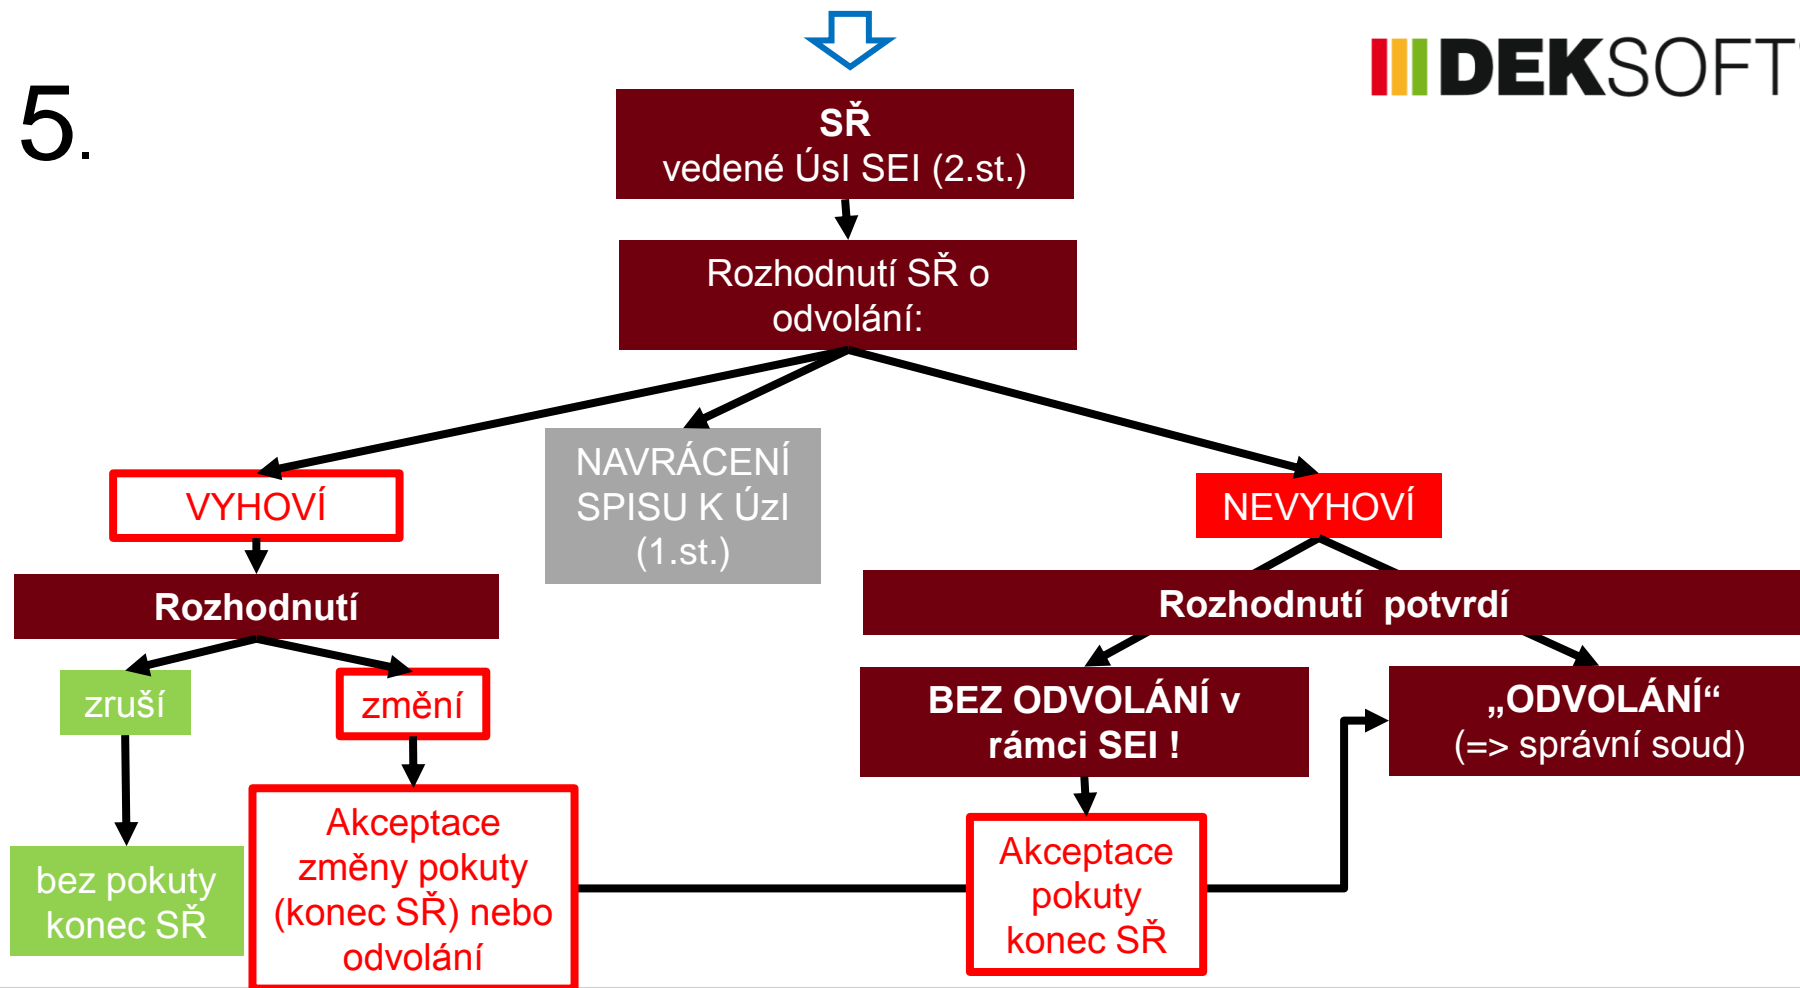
5.

DEKSOFT

SŘ
vedené ÚsI SEI (2.st.)

Rozhodnutí SŘ o odvolání:

VYHOVÍ

NAVRÁCENÍ SPISU K ÚzI (1.st.)

NEVYHOVÍ

Rozhodnutí

zruší

změní

bez pokuty konec SŘ

Akceptace změny pokuty (konec SŘ) nebo odvolání

Rozhodnutí potvrdí

BEZ ODVOLÁNÍ v rámci SEI !

„ODVOLÁNÍ“
(=> správní soud)

Akceptace pokuty konec SŘ